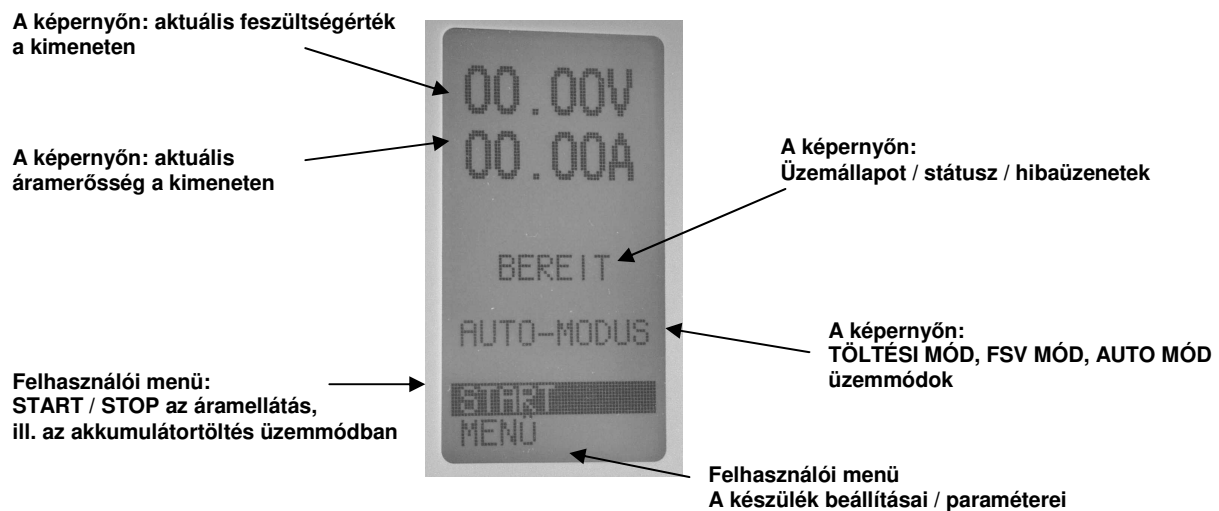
A képernyőn: aktuális feszültségérték a kimeneten

00.00V

A képernyőn: aktuális áramerősség a kimeneten

00.00A

A képernyőn: Üzemállapot / státusz / hibaüzenetek

BEREIT

AUTO-MODUS

A képernyőn: TÖLTÉSI MÓD, FSV MÓD, AUTO MÓD üzemmódok

Felhasználói menü: START / STOP az áramellátás, ill. az akkumulátortöltés üzemmódban

START

MENÜ

Felhasználói menü
A készülék beállításai / paraméterei